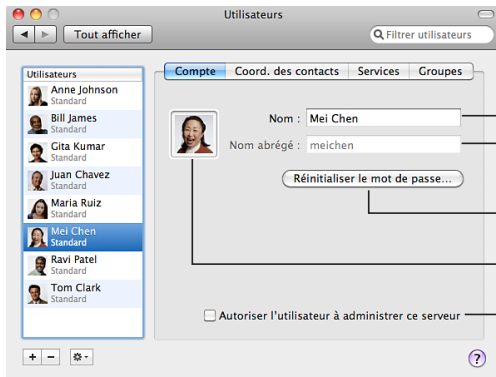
Utilisateurs

Tout afficher

Filtrer utilisateurs

Utilisateurs

Anne Johnson
Standard

Bill James
Standard

Gita Kumar
Standard

Juan Chavez
Standard

Maria Ruiz
Standard

Mei Chen
Standard

Ravi Patel
Standard

Tom Clark
Standard

Compte | Coord. des contacts | Services | Groupes

Nom : Mei Chen

Nom abrégé : meichen

Réinitialiser le mot de passe...

Autoriser l'utilisateur à administrer ce serveur

+ −

?